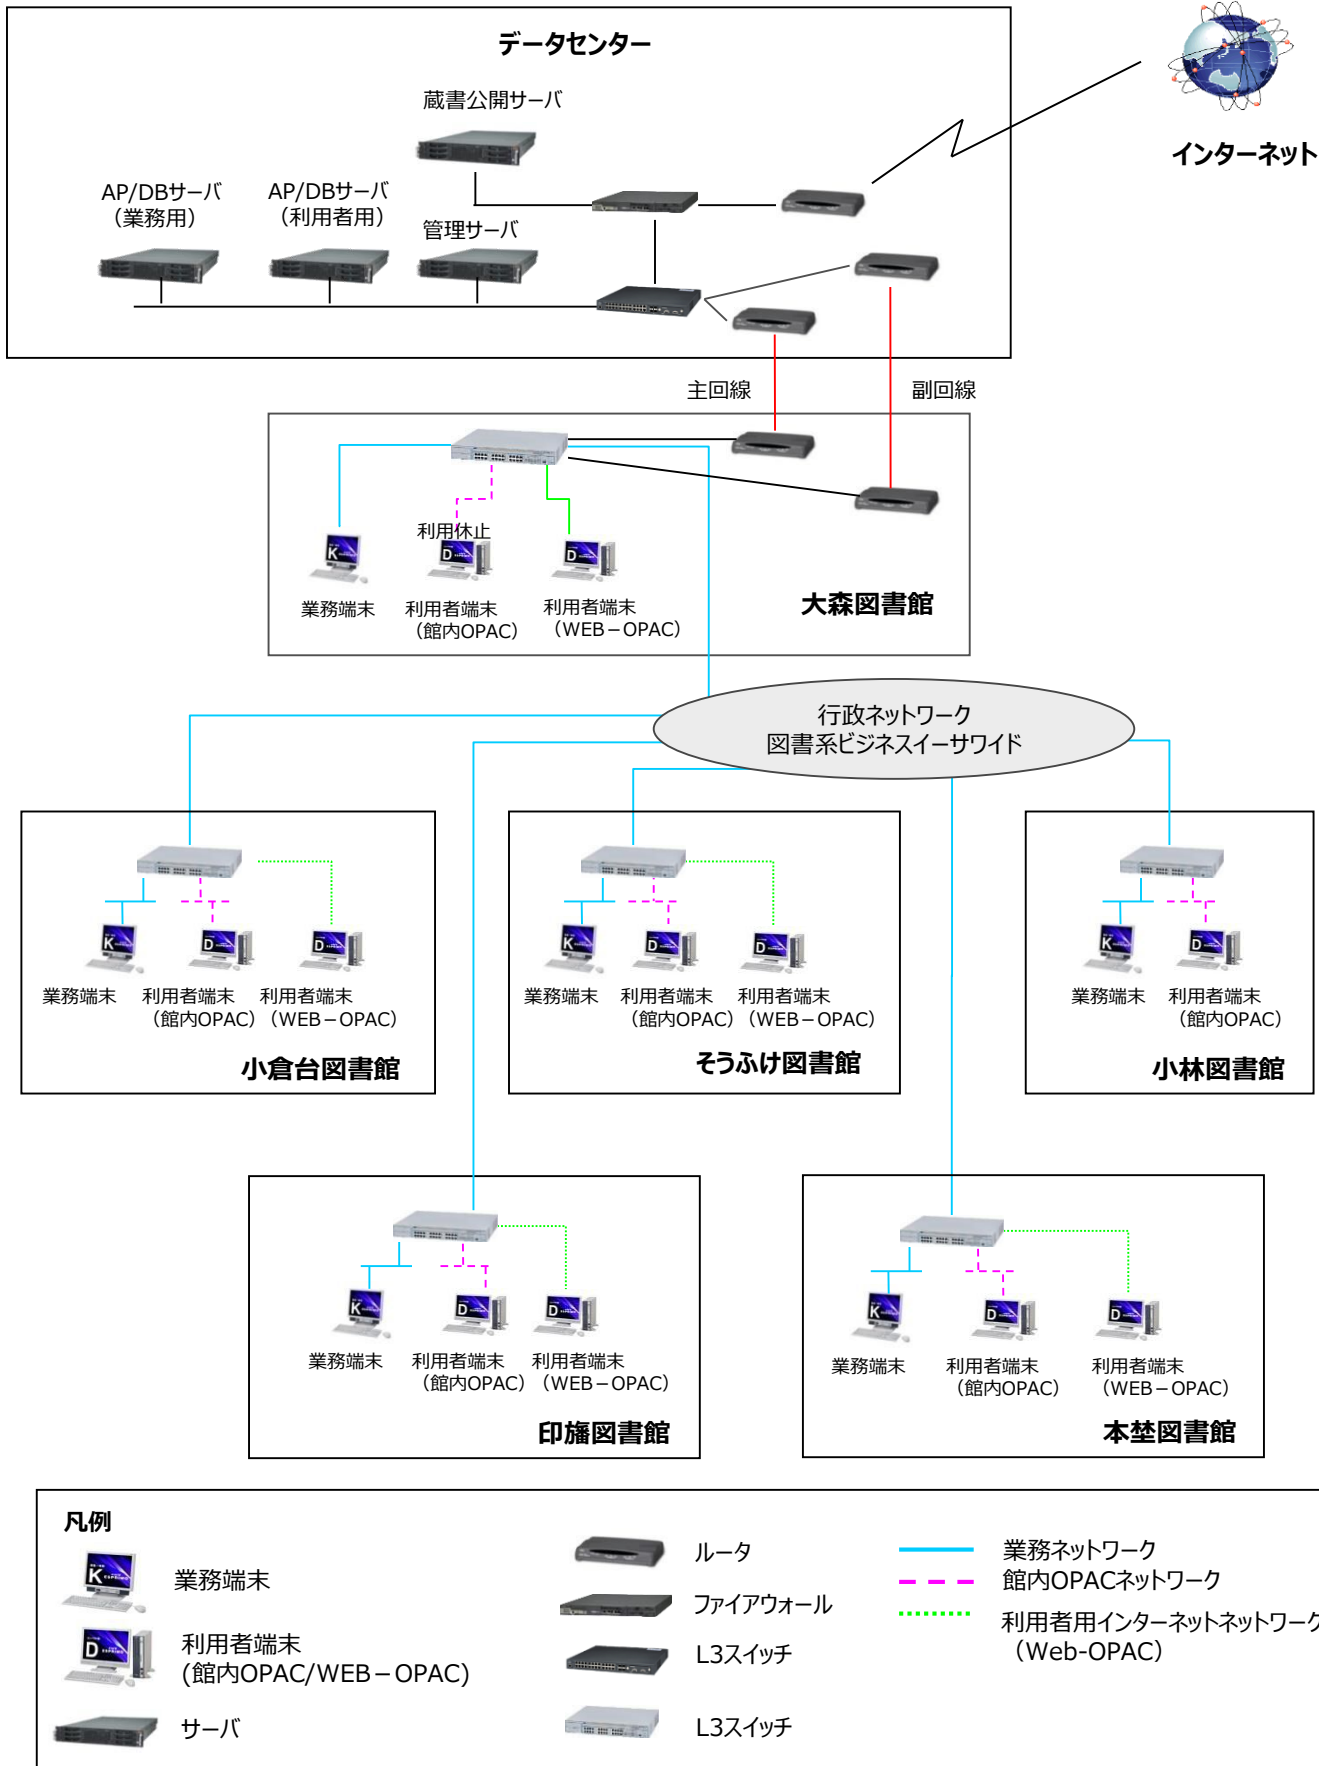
データセンター

蔵書公開サーバ

AP/DBサーバ
（業務用）

AP/DBサーバ
（利用者用）

管理サーバ

インターネット

主回線

副回線

利用休止

業務端末

利用者端末
（館内OPAC）

利用者端末
（WEB－OPAC）

大森図書館

行政ネットワーク
図書系ビジネスイーサワイド

業務端末

利用者端末
（館内OPAC）

利用者端末
（WEB－OPAC）

小倉台図書館

業務端末

利用者端末
（館内OPAC）

利用者端末
（WEB－OPAC）

そうふけ図書館

業務端末

利用者端末
（館内OPAC）

小林図書館

業務端末

利用者端末
（館内OPAC）

利用者端末
（WEB－OPAC）

印旛図書館

業務端末

利用者端末
（館内OPAC）

利用者端末
（WEB－OPAC）

本埜図書館

凡例

業務端末

利用者端末
(館内OPAC/WEB－OPAC)

サーバ

ルータ

ファイアウォール

L3スイッチ

L3スイッチ

業務ネットワーク

館内OPACネットワーク

利用者用インターネットネットワーク
（Web-OPAC）